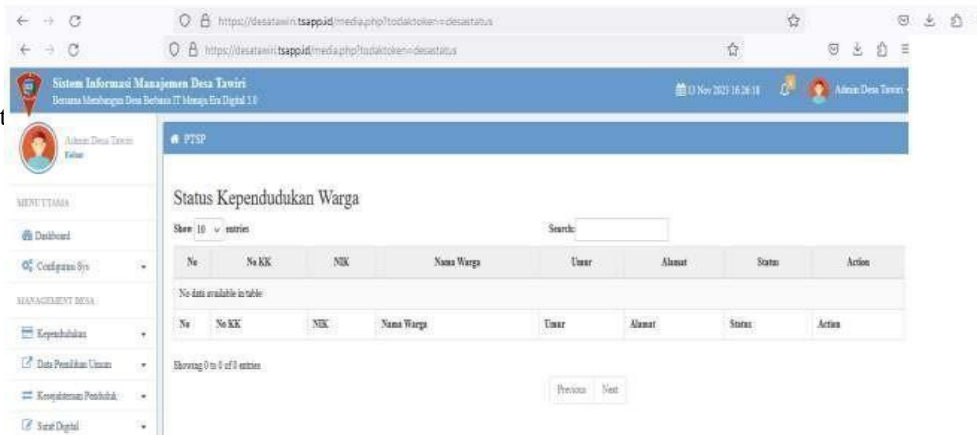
https://desatawiri.tsapp.id/media.php?todaktoken=desastatus

https://desatawiri.tsapp.id/media.php?todaktoken=desastatus

Sistem Informasi Manajemen Desa Tawiri
Bersama Membangun Desa Berbasis IT Menuju Era Digital 3.0

13 Nov 2023 16:26:18

Admin Desa Tawiri

Admin Desa Tawiri
Keluar

MENU UTAMA

Dashboard

Configurasi Sys

MANAGEMENT DESA

Kependudukan

Data Pemilihan Umum

Kesejahteraan Penduduk

Surat Digital

PTSP

Status Kependudukan Warga

Show 10 entries

Search:

| No | No KK | NIK | Nama Warga | Umur | Alamat | Status | Action |
|---|---|---|---|---|---|---|---|
| No data available in table | | | | | | | |
| No | No KK | NIK | Nama Warga | Umur | Alamat | Status | Action |

Showing 0 to 0 of 0 entries

Previous Next